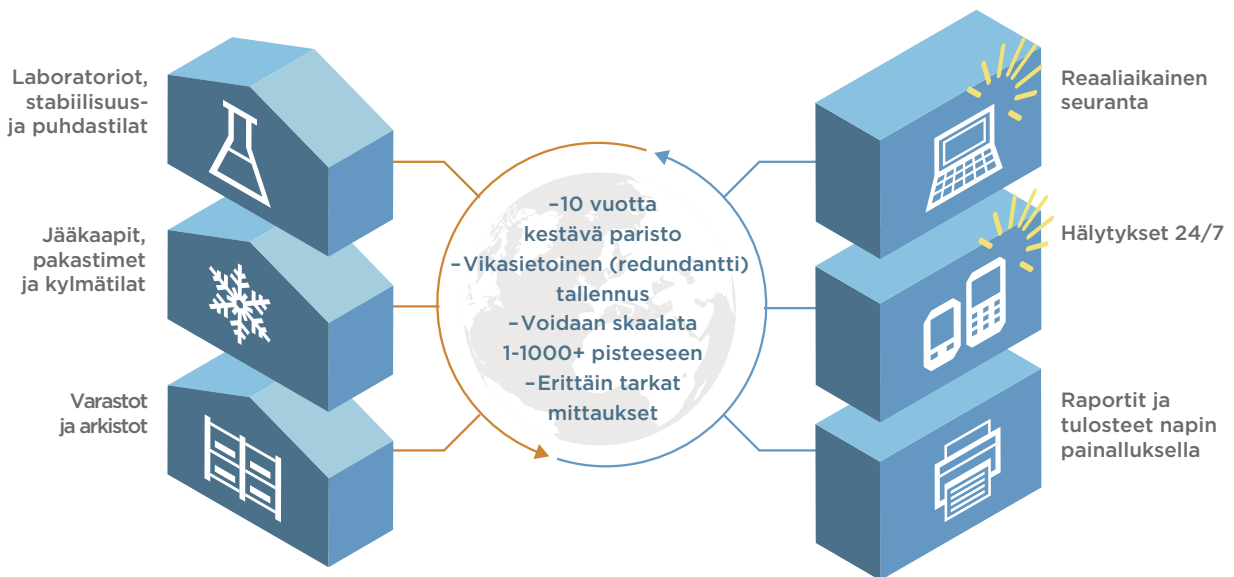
Laboratoriot, stabiilisuus- ja puhdastilat

Jääkaapit, pakastimet ja kylmätilat

Varastot ja arkistot

–10 vuotta kestävä paristo
–Vikasietoinen (redundantti) tallennus
–Voidaan skaalata 1-1000+ pisteeseen
–Erittäin tarkat mittaukset

Reaaliaikainen seuranta

Hälytykset 24/7

Raportit ja tulosteet napin painalluksella